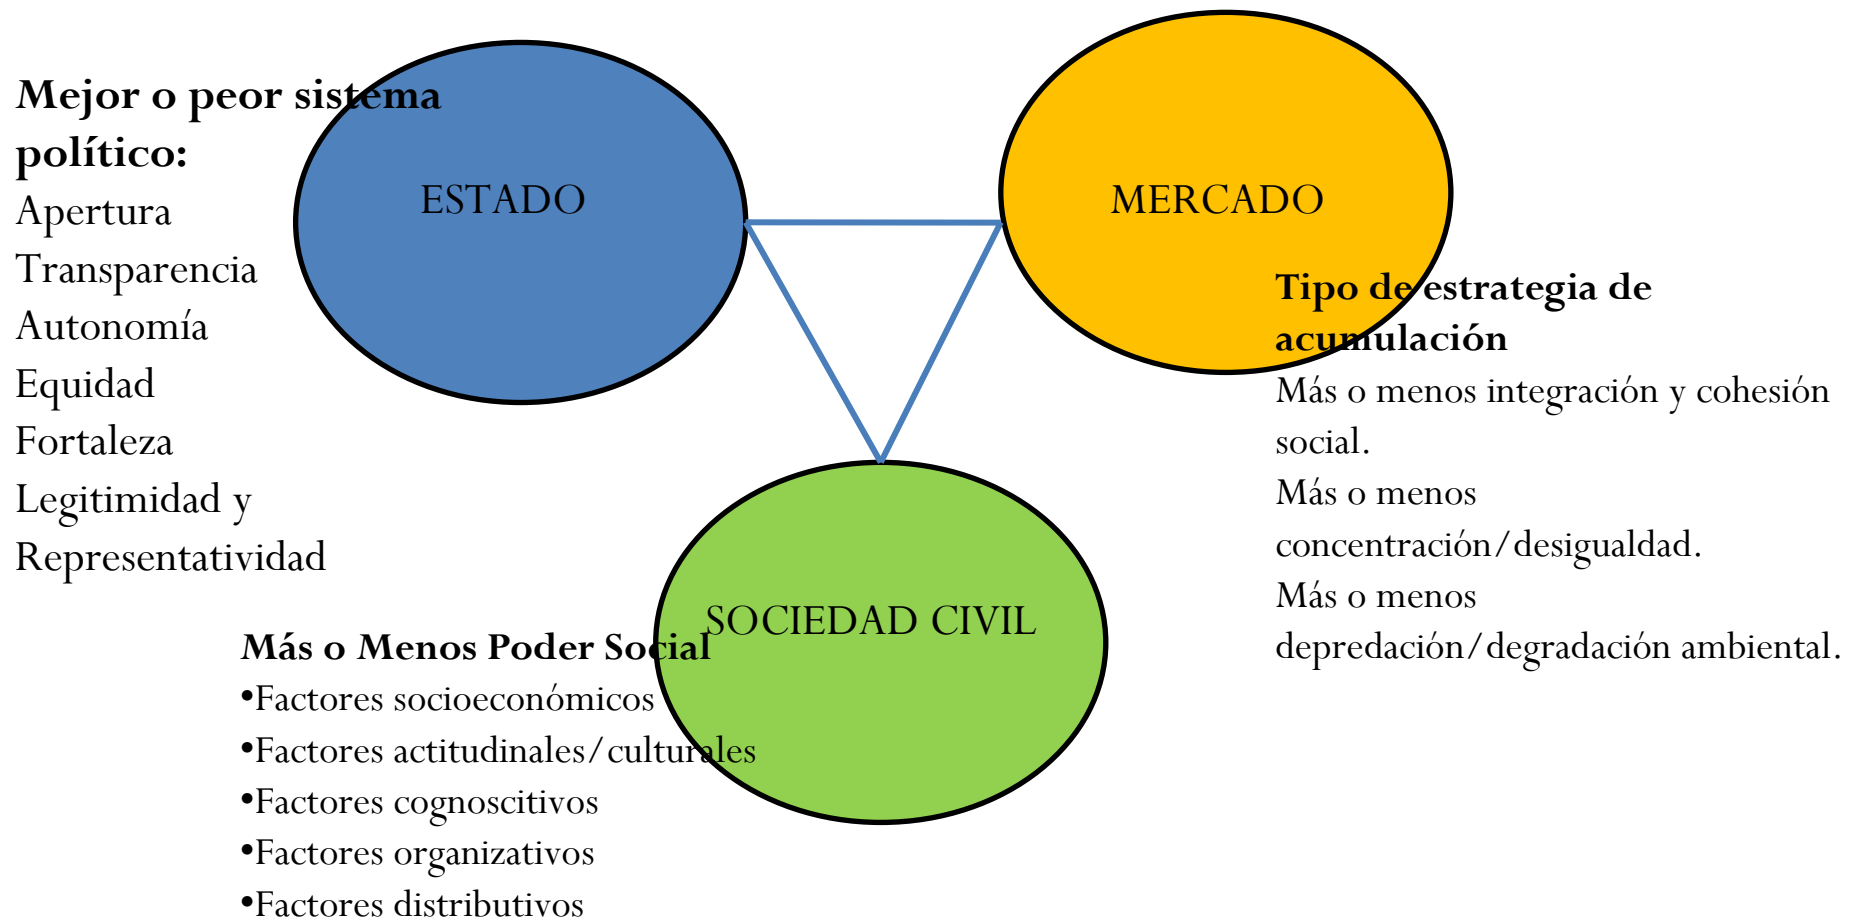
**Mejor o peor sistema político:**
Apertura
Transparencia
Autonomía
Equidad
Fortaleza
Legitimidad y
Representatividad

ESTADO

MERCADO

**Tipo de estrategia de acumulación**
Más o menos integración y cohesión social.
Más o menos concentración/desigualdad.
Más o menos depredación/degradación ambiental.

SOCIEDAD CIVIL

**Más o Menos Poder Social**
•Factores socioeconómicos
•Factores actitudinales/culturales
•Factores cognoscitivos
•Factores organizativos
•Factores distributivos